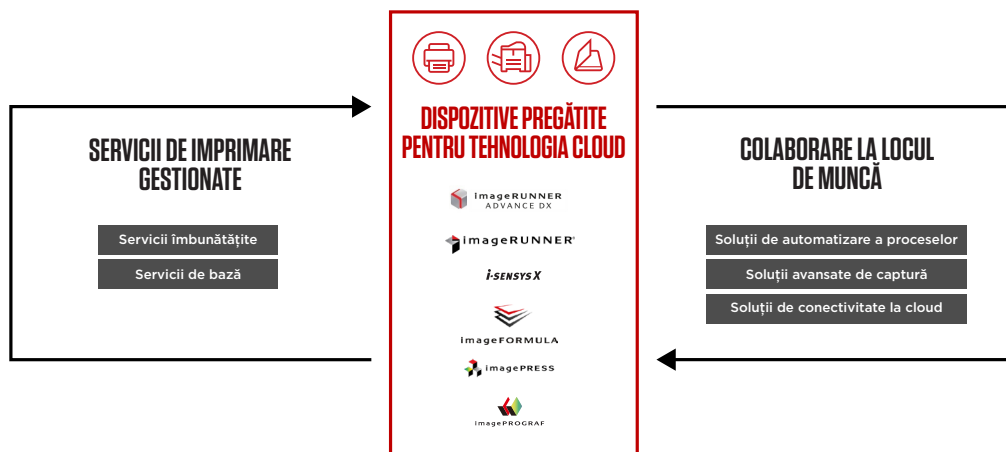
SERVICII DE IMPRIMARE GESTIONATE

Servicii îmbunătățite

Servicii de bază

DISPOZITIVE PREGĂTITE PENTRU TEHNOLOGIA CLOUD

imageRUNNER ADVANCE DX

imageRUNNER®

i-SENSYS X

imageFORMULA

imagePRESS

imagePROGRAF

COLABORARE LA LOCUL DE MUNCĂ

Soluții de automatizare a proceselor

Soluții avansate de captură

Soluții de conectivitate la cloud